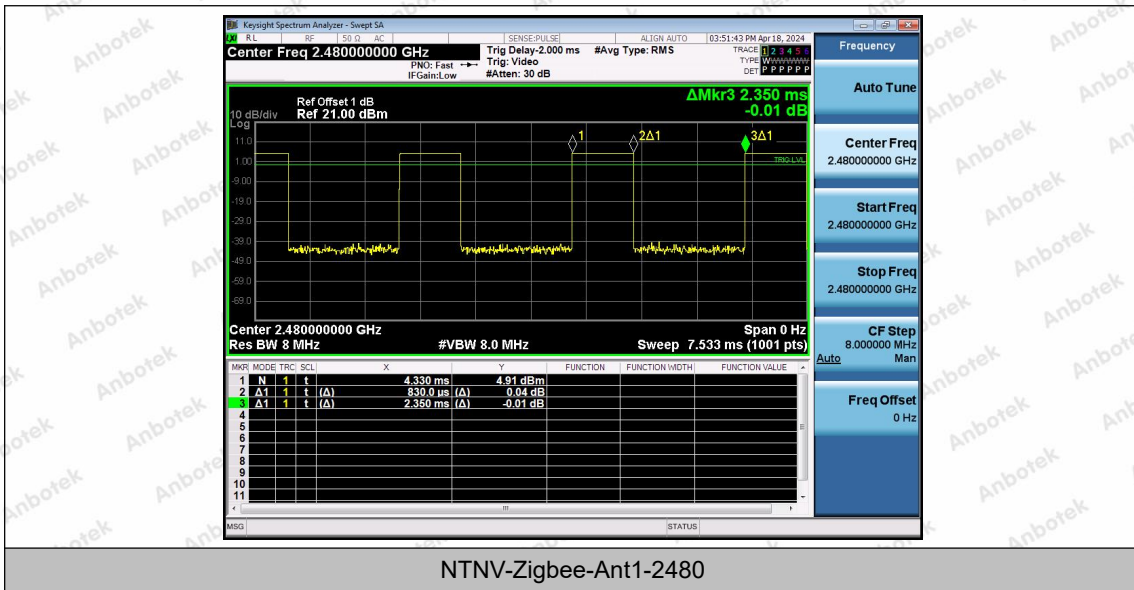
Keysight Spectrum Analyzer - Swept SA

RL RF 50 Ω AC SENSE:PULSE ALIGN AUTO 03:51:43 PM Apr 18, 2024

Center Freq 2.480000000 GHz

PNO: Fast IFGain:Low

Trig Delay-2.000 ms Trig: Video #Atten: 30 dB

#Avg Type: RMS

TRACE 1 2 3 4 5 6 TYPE WWWWWW DET P P P P P P

Frequency

Ref Offset 1 dB
10 dB/div Ref 21.00 dBm
Log

ΔMkr3 2.350 ms
-0.01 dB

11.0
1.00
-9.00
-19.0
-29.0
-39.0
-49.0
-59.0
-69.0

1 2Δ1 3Δ1

TRIG LVL

Center 2.480000000 GHz
Res BW 8 MHz
#VBW 8.0 MHz
Span 0 Hz
Sweep 7.533 ms (1001 pts)

| MKR | MODE | TRC | SCL | X | Y | FUNCTION | FUNCTION WIDTH | FUNCTION VALUE |
|---|---|---|---|---|---|---|---|---|
| 1 | N | 1 | t | 4.330 ms | 4.91 dBm | | | |
| 2 | Δ1 | 1 | t (Δ) | 830.0 µs (Δ) | 0.04 dB | | | |
| 3 | Δ1 | 1 | t (Δ) | 2.350 ms (Δ) | -0.01 dB | | | |
| 4 | | | | | | | | |
| 5 | | | | | | | | |
| 6 | | | | | | | | |
| 7 | | | | | | | | |
| 8 | | | | | | | | |
| 9 | | | | | | | | |
| 10 | | | | | | | | |
| 11 | | | | | | | | |

Auto Tune

Center Freq
2.480000000 GHz

Start Freq
2.480000000 GHz

Stop Freq
2.480000000 GHz

CF Step
8.000000 MHz
Auto Man

Freq Offset
0 Hz

MSG STATUS

NTNV-Zigbee-Ant1-2480